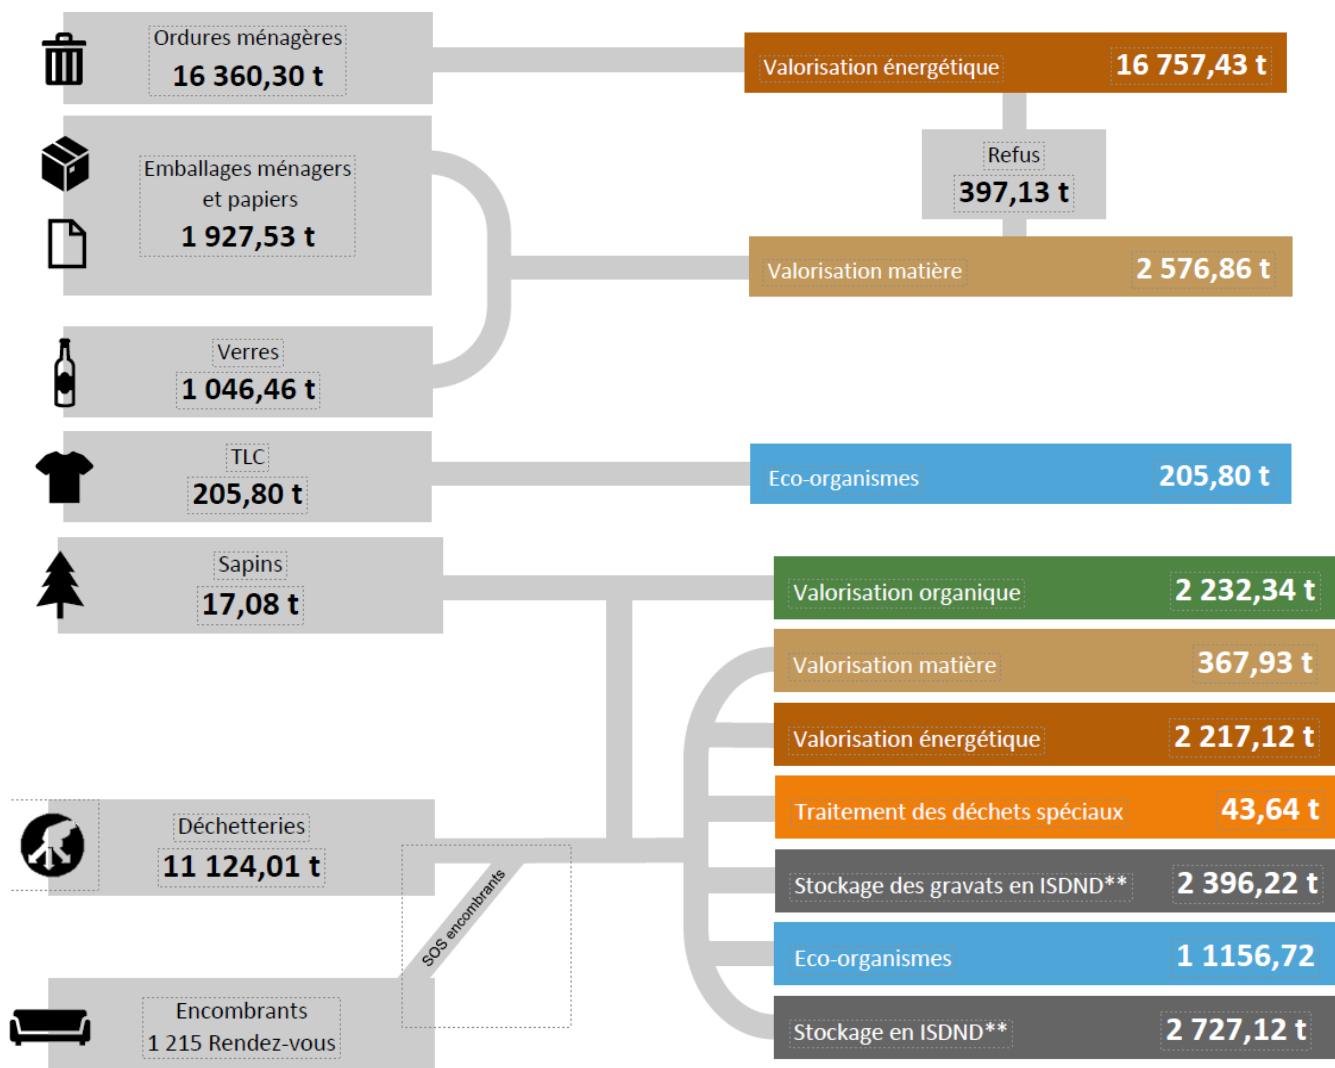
Ordures ménagères
16 360,30 t

Valorisation énergétique 16 757,43 t

Refus
397,13 t

Emballages ménagers et papiers
1 927,53 t

Valorisation matière 2 576,86 t

Verres
1 046,46 t

TLC
205,80 t

Eco-organismes 205,80 t

Sapins
17,08 t

Valorisation organique 2 232,34 t

Valorisation matière 367,93 t

Valorisation énergétique 2 217,12 t

Traitement des déchets spéciaux 43,64 t

Déchetteries
11 124,01 t

SOS encombrants

Stockage des gravats en ISDND** 2 396,22 t

Eco-organismes 1 1156,72

Encombrants
1 215 Rendez-vous

Stockage en ISDND** 2 727,12 t